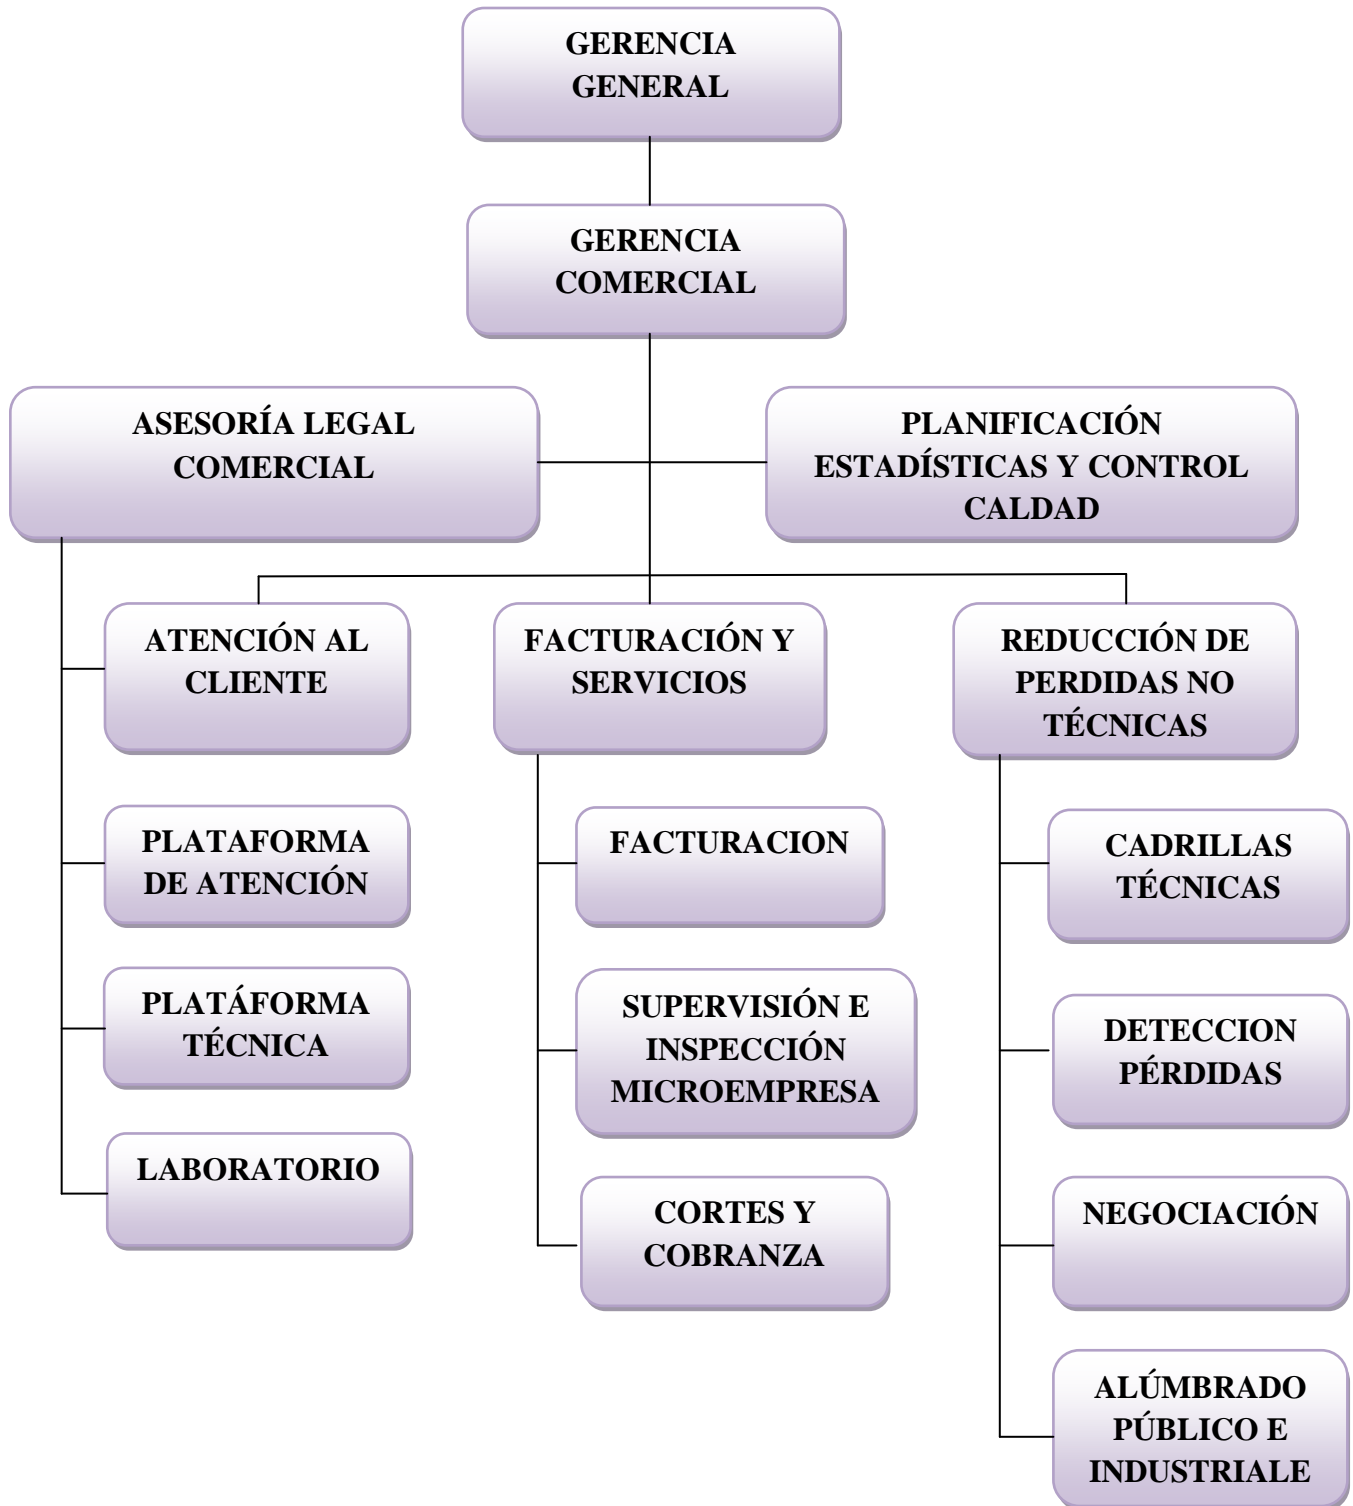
GERENCIA GENERAL

GERENCIA COMERCIAL

ASESORÍA LEGAL COMERCIAL

PLANIFICACIÓN ESTADÍSTICAS Y CONTROL CALDAD

ATENCIÓN AL CLIENTE

FACTURACIÓN Y SERVICIOS

REDUCCIÓN DE PERDIDAS NO TÉCNICAS

PLATAFORMA DE ATENCIÓN

PLATÁFORMA TÉCNICA

LABORATORIO

FACTURACION

SUPERVISIÓN E INSPECCIÓN MICROEMPRESA

CORTES Y COBRANZA

CADRILLAS TÉCNICAS

DETECCION PÉRDIDAS

NEGOCIACIÓN

ALÚMBRADO PÚBLICO E INDUSTRIALE